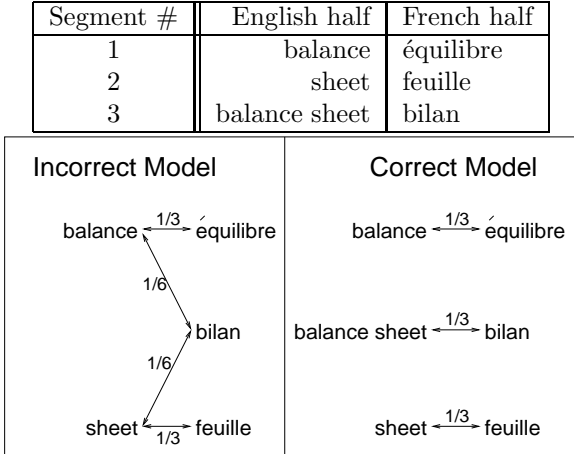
| Segment # | English half | French half |
|---|---|---|
| 1 | balance | équilibre |
| 2 | sheet | feuille |
| 3 | balance sheet | bilan |

Incorrect Model

balance $\xleftrightarrow{1/3}$ équilibre

1/6

bilan

1/6

sheet $\xleftrightarrow[1/3]{}$ feuille

Correct Model

balance $\xleftrightarrow{1/3}$ équilibre

balance sheet $\xleftrightarrow{1/3}$ bilan

sheet $\xleftrightarrow{1/3}$ feuille